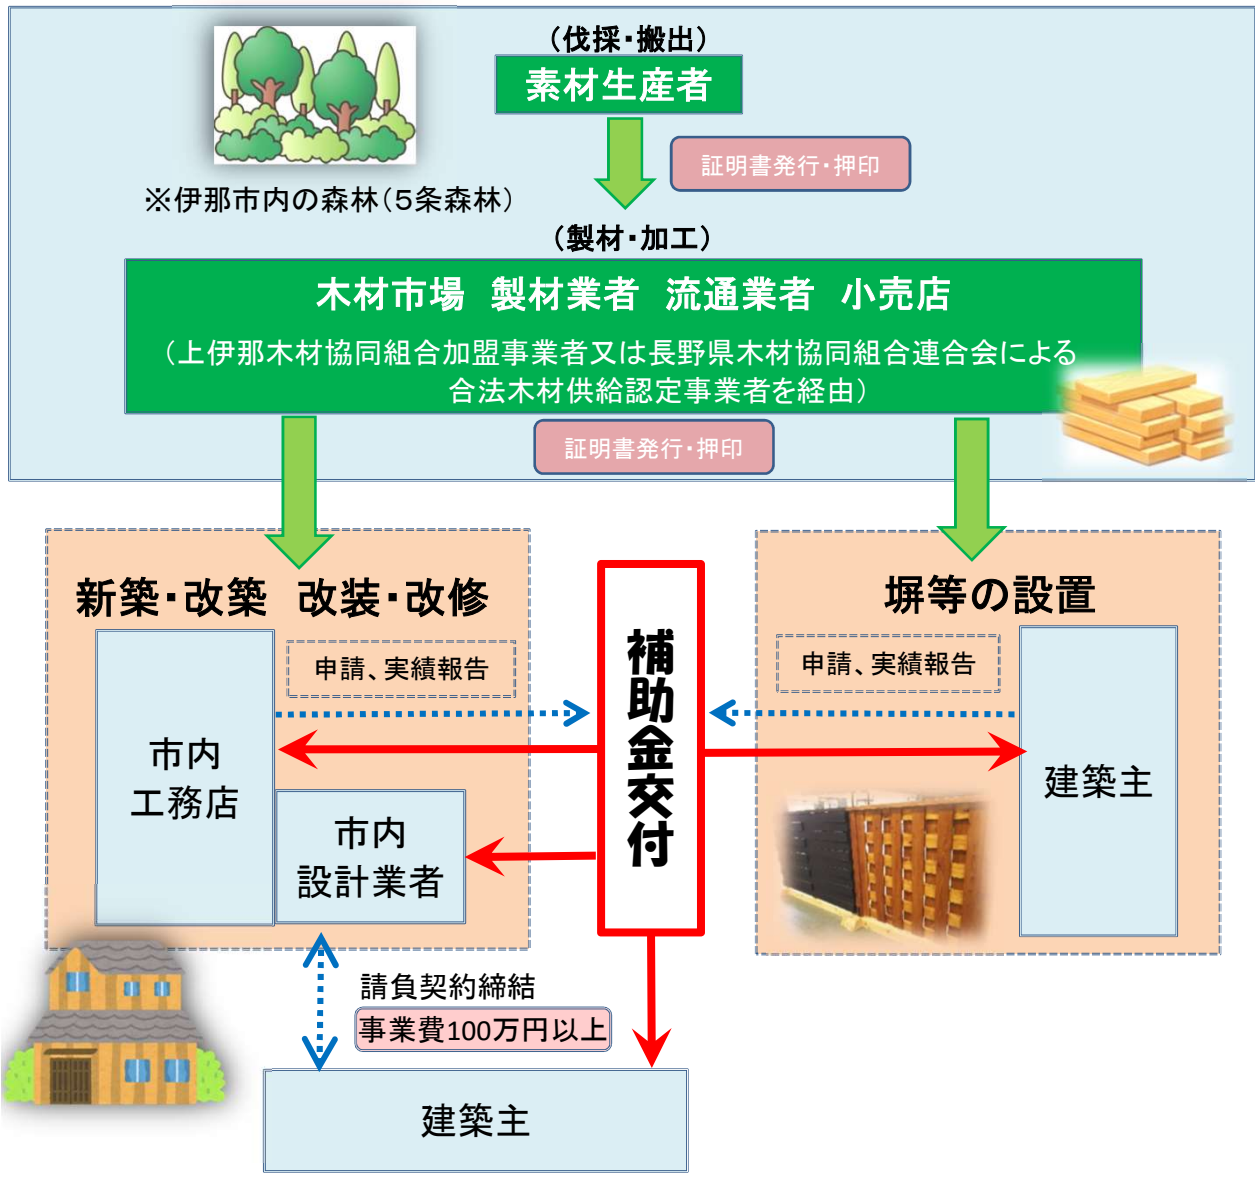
（伐採・搬出）
素材生産者
証明書発行・押印
※伊那市内の森林（5条森林）
（製材・加工）
木材市場　製材業者　流通業者　小売店
（上伊那木材協同組合加盟事業者又は長野県木材協同組合連合会による合法木材供給認定事業者を経由）
証明書発行・押印

新築・改築　改装・改修
申請、実績報告
市内
工務店
市内
設計業者

補助金交付

塀等の設置
申請、実績報告
建築主

請負契約締結
事業費100万円以上
建築主